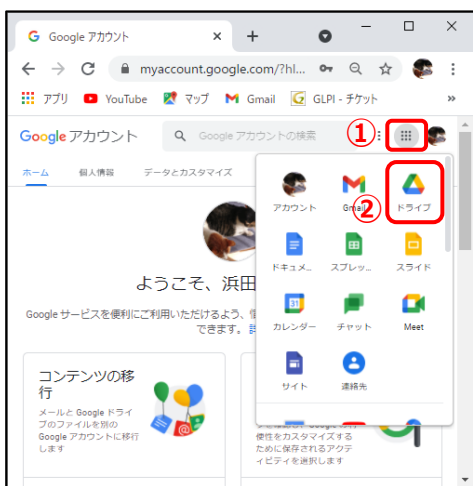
Google アカウント

myaccount.google.com/?hl...

アプリ YouTube マップ Gmail GLPI - チケット

Google アカウント

Google アカウントの検索

①

ホーム 個人情報 データとカスタマイズ

ようこそ、浜田

Google サービスを便利にご利用いただけるよう、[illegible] できます。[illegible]

コンテンツの移行

メールと Google ドライブのファイルを別の Google アカウントに移行します

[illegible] 便性をカスタマイズする ために保存されるアクティビティを選択します

アカウント Gmail ドライブ

②

ドキュメ... スプレッ... スライド

カレンダー チャット Meet

サイト 連絡先